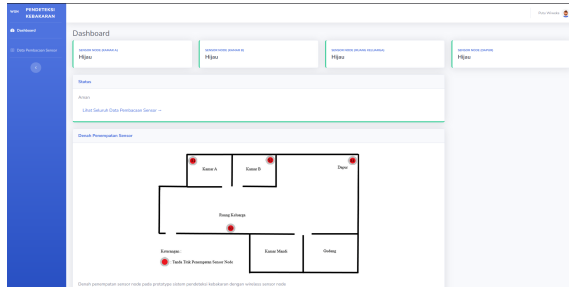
PENDETEKSI KEBAKARAN

Dashboard

Data Pembacaan Sensor

Dashboard

SENSOR NODE (KAMAR A)
Hijau

SENSOR NODE (KAMAR B)
Hijau

SENSOR NODE (RUANG KELUARGA)
Hijau

SENSOR NODE (DAPUR)
Hijau

Status

Aman

Lihat Seluruh Data Pembacaan Sensor →

Denah Penempatan Sensor

Kamar A

Kamar B

Dapur

Ruang Keluarga

Keterangan :

Tanda Titik Penempatan Sensor Node

Kamar Mandi

Gudang

Denah penempatan sensor node pada prototype sistem pendeteksi kebakaran dengan wireless sensor node.